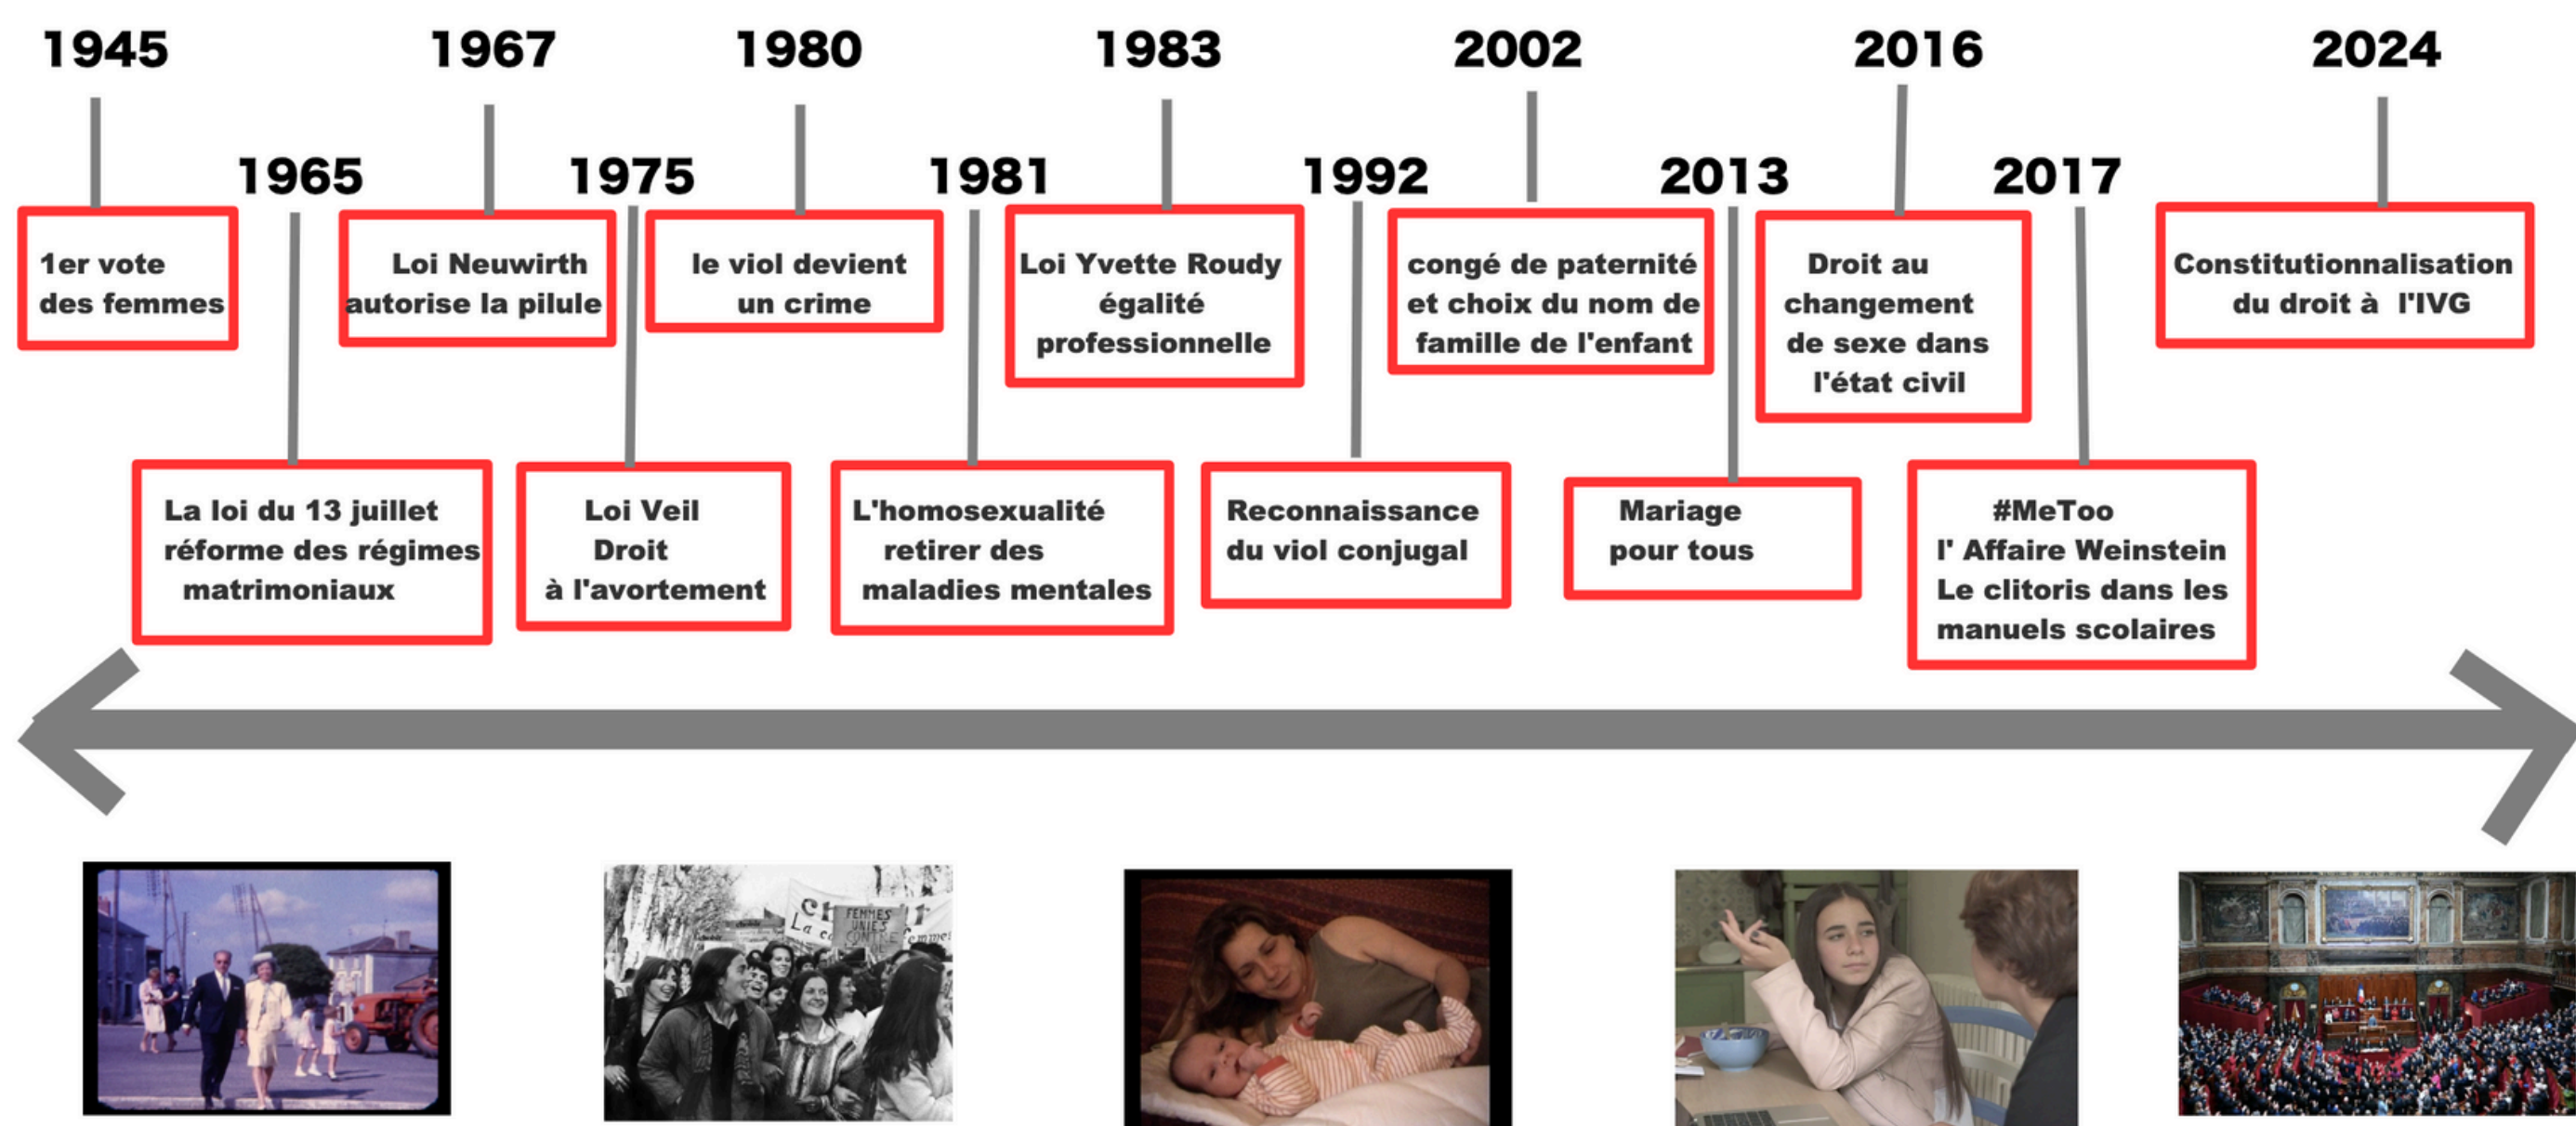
1945

1er vote des femmes

1965

La loi du 13 juillet réforme des régimes matrimoniaux

1967

Loi Neuwirth autorise la pilule

1975

Loi Veil Droit à l'avortement

1980

le viol devient un crime

1981

L'homosexualité retirer des maladies mentales

1983

Loi Yvette Roudy égalité professionnelle

1992

Reconnaissance du viol conjugal

2002

congé de paternité et choix du nom de famille de l'enfant

2013

Mariage pour tous

2016

Droit au changement de sexe dans l'état civil

2017

#MeToo l' Affaire Weinstein Le clitoris dans les manuels scolaires

2024

Constitutionnalisation du droit à l'IVG

FEMMES UNIES CONTRE